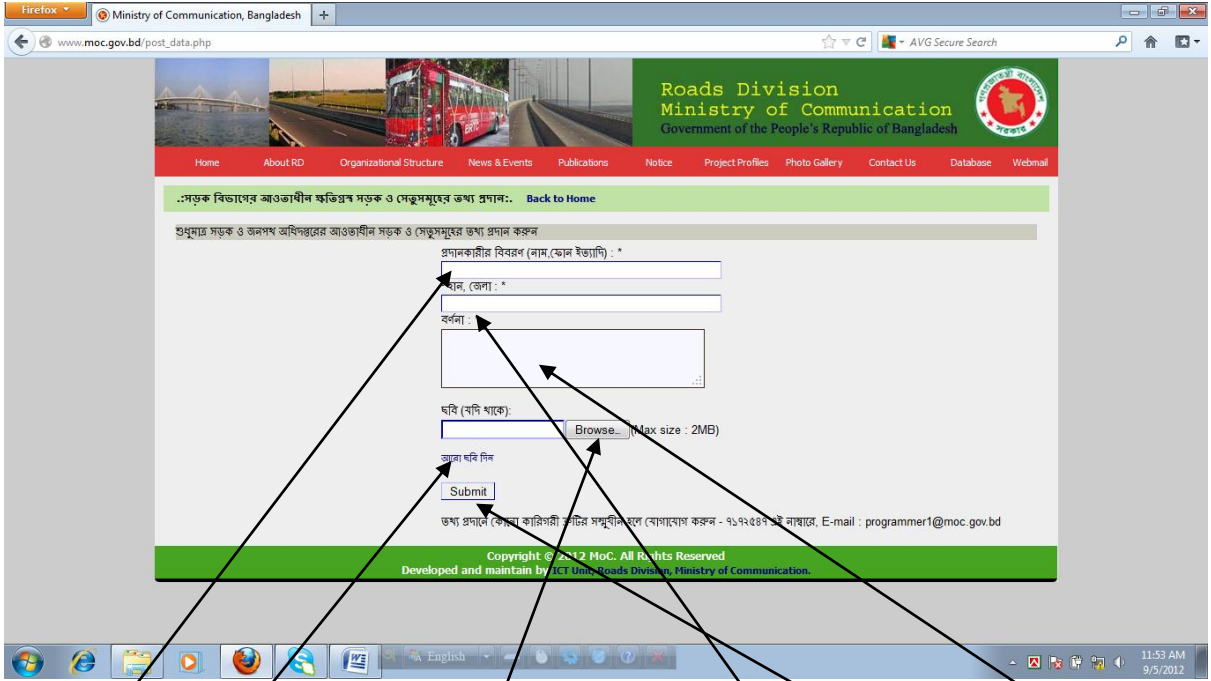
Firefox
Ministry of Communication, Bangladesh
www.moc.gov.bd/post_data.php
AVG Secure Search

Roads Division
Ministry of Communication
Government of the People's Republic of Bangladesh

Home | About RD | Organizational Structure | News & Events | Publications | Notice | Project Profiles | Photo Gallery | Contact Us | Database | Webmail

.:সড়ক বিভাগের আওতাধীন ক্ষতিগ্রস্ত সড়ক ও সেতুসমূহের তথ্য প্রদান:. Back to Home

শুধুমাত্র সড়ক ও জনপথ অধিদপ্তরের আওতাধীন সড়ক ও সেতুসমূহের তথ্য প্রদান করুন

প্রদানকারীর বিবরণ (নাম,ফোন ইত্যাদি) : *

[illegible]ান, জেলা : *

বর্ণনা :

ছবি (যদি থাকে):
Browse... (Max size : 2MB)

আরো ছবি দিন

Submit

তথ্য প্রদানে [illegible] কারিগরী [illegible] সম্মুখীন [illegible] যোগাযোগ করুন - ৭১৭২৫৪৭ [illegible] নাম্বারে, E-mail : programmer1@moc.gov.bd

Copyright © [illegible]2 MoC. All R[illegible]ts Reserved
Developed and maintain by ICT Unit, Roads Division, Ministry of Communication.

English
11:53 AM
9/5/2012